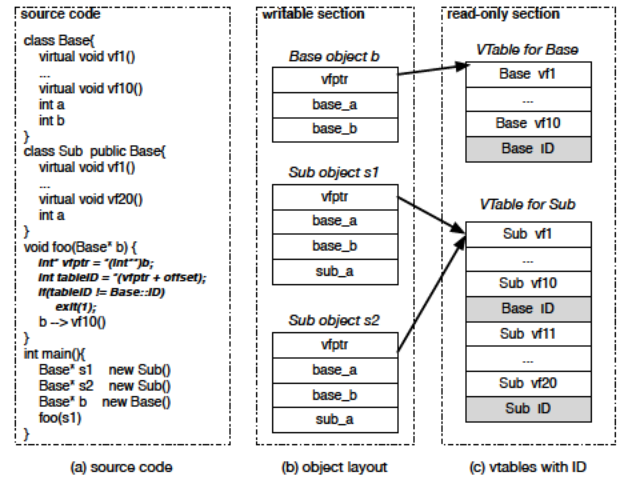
source code

class Base{
virtual void vf1()
...
virtual void vf10()
int a
int b
}
class Sub public Base{
virtual void vf1()
...
virtual void vf20()
int a
}
void foo(Base* b) {
int* vfptr = *(int**)b;
int tableID = *(vfptr + offset);
if(tableID != Base::ID)
exit(1);
b --> vf10()
}
int main(){
Base* s1 new Sub()
Base* s2 new Sub()
Base* b new Base()
foo(s1)
}

(a) source code

writable section

Base object b

| vfptr |
|---|
| base_a |
| base_b |

Sub object s1

| vfptr |
|---|
| base_a |
| base_b |
| sub_a |

Sub object s2

| vfptr |
|---|
| base_a |
| base_b |
| sub_a |

(b) object layout

read-only section

VTable for Base

| Base vf1 |
|---|
| --- |
| Base vf10 |
| Base ID |

VTable for Sub

| Sub vf1 |
|---|
| --- |
| Sub vf10 |
| Base ID |
| Sub vf11 |
| --- |
| Sub vf20 |
| Sub ID |

(c) vtables with ID